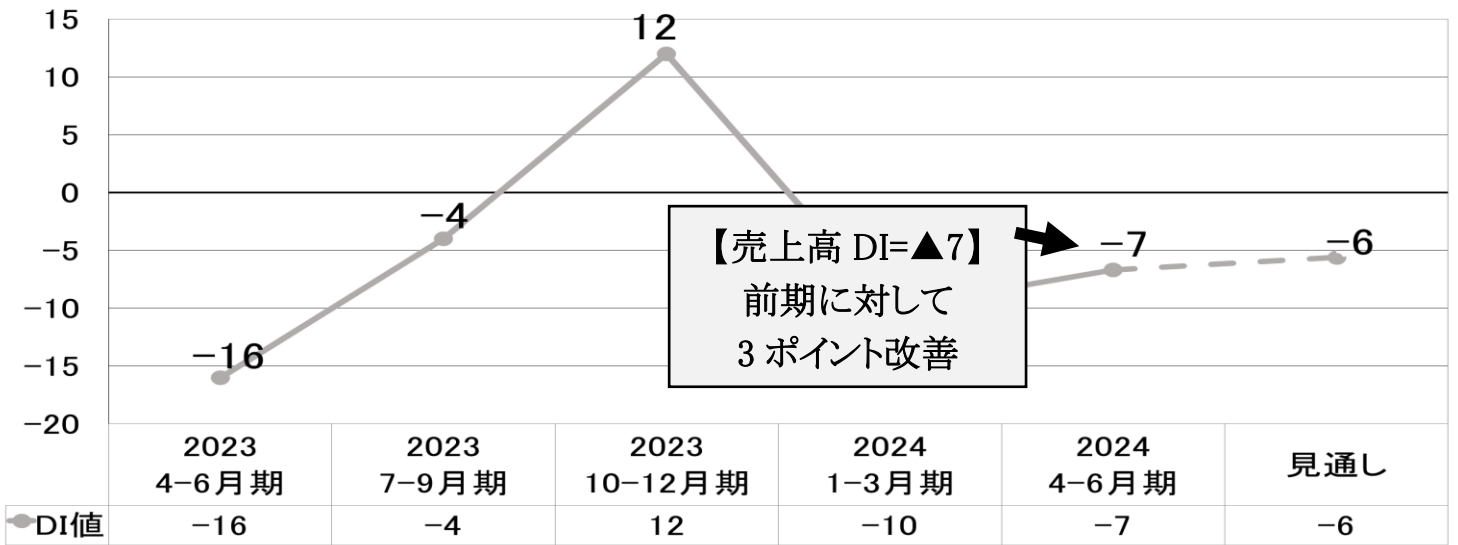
15
10
5
0
−5
−10
−15
−20

12
−4
−16
−7
−6

【売上高 DI=▲7】
前期に対して
3 ポイント改善

|  | 2023 4−6月期 | 2023 7−9月期 | 2023 10−12月期 | 2024 1−3月期 | 2024 4−6月期 | 見通し |
|---|---|---|---|---|---|---|
| DI値 | −16 | −4 | 12 | −10 | −7 | −6 |